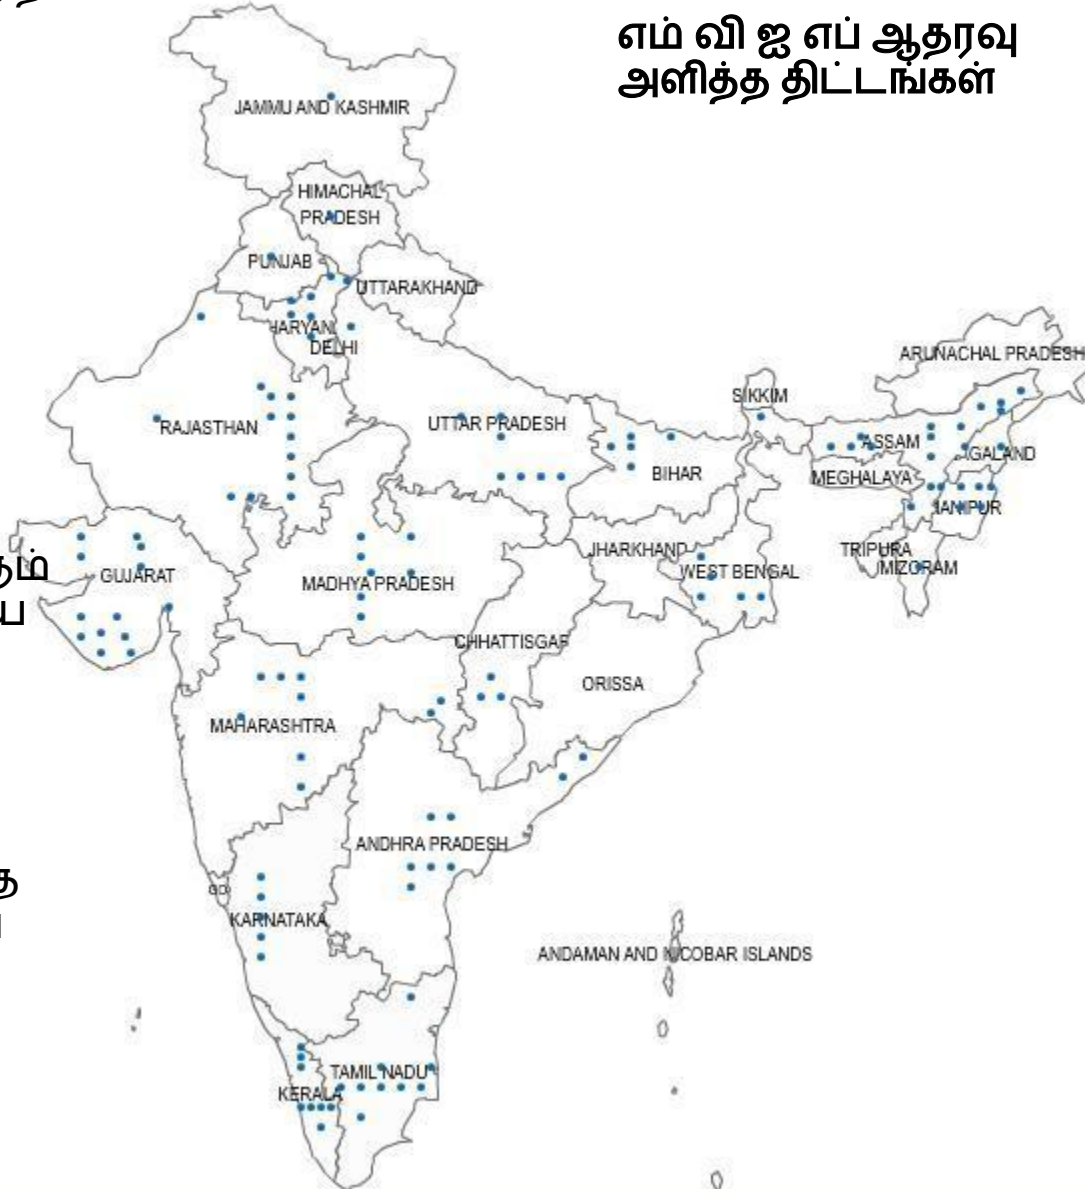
எம் வி ஐ எப் ஆதரவு அளித்த திட்டங்கள்

JAMMU AND KASHMIR
HIMACHAL PRADESH
PUNJAB
UTTARAKHAND
HARYANA
DELHI
ARUNACHAL PRADESH
SIKKIM
RAJASTHAN
UTTAR PRADESH
ASSAM
NAGALAND
BIHAR
MEGHALAYA
MANIPUR
GUJARAT
JHARKHAND
TRIPURA
MIZORAM
WEST BENGAL
MADHYA PRADESH
CHHATTISGARH
ORISSA
MAHARASHTRA
ANDHRA PRADESH
KARNATAKA
ANDAMAN AND NICOBAR ISLANDS
TAMIL NADU
KERALA

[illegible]
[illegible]
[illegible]
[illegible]